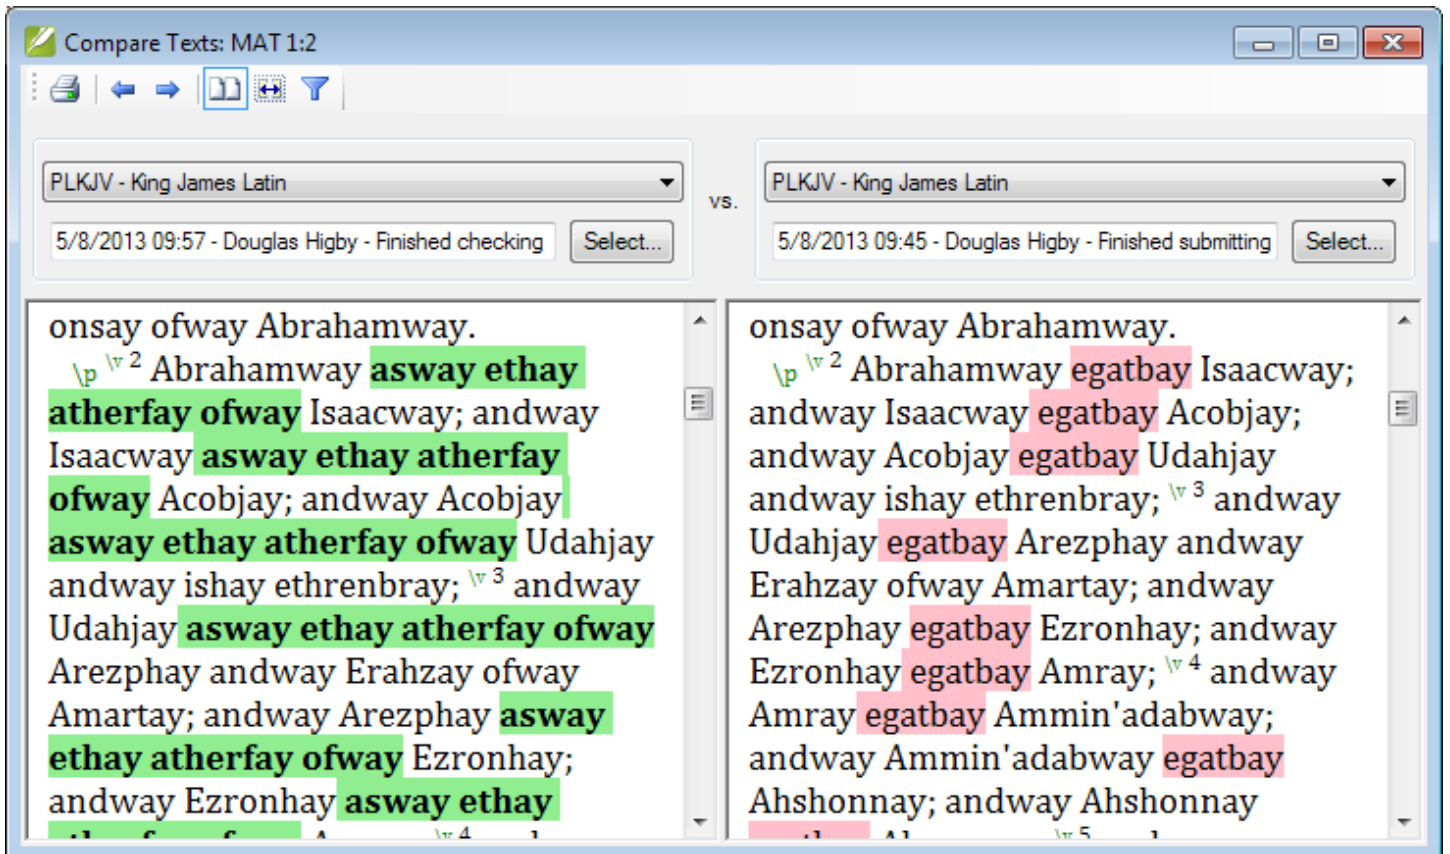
Compare Texts: MAT 1:2

PLKJV - King James Latin

5/8/2013 09:57 - Douglas Higby - Finished checking

Select...

vs.

PLKJV - King James Latin

5/8/2013 09:45 - Douglas Higby - Finished submitting

Select...

onsay ofway Abrahamway.

\p \v 2 Abrahamway aswaу ethay atherfay ofway Isaacway; andway Isaacway aswaу ethay atherfay ofway Acobjay; andway Acobjay aswaу ethay atherfay ofway Udahjay andway ishay ethrenbray; \v 3 andway Udahjay aswaу ethay atherfay ofway Arezphay andway Erahzay ofway Amartay; andway Arezphay aswaу ethay atherfay ofway Ezronhay; andway Ezronhay aswaу ethay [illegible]

onsay ofway Abrahamway.

\p \v 2 Abrahamway egatbay Isaacway; andway Isaacway egatbay Acobjay; andway Acobjay egatbay Udahjay andway ishay ethrenbray; \v 3 andway Udahjay egatbay Arezphay andway Erahzay ofway Amartay; andway Arezphay egatbay Ezronhay; andway Ezronhay egatbay Amray; \v 4 andway Amray egatbay Ammin'adabway; andway Ammin'adabway egatbay Ahshonnay; andway Ahshonnay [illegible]